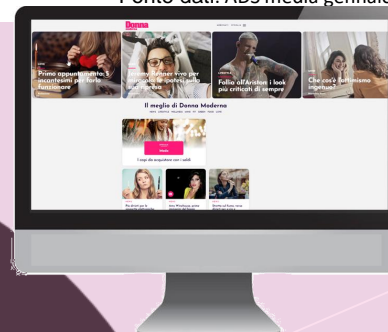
Fonte dati: ADS media gennai

Donna

Primo appuntamento: 5 incantesimi per farlo funzionare

Jeremy Renner vivo per miracolo: le sue parole sulla sua ripresa

Follie all'Ariston: i look più criticati di sempre

Che cos'è l'ottimismo ingenuo?

Il meglio di Donna Moderna

I capi da acquistare con i saldi